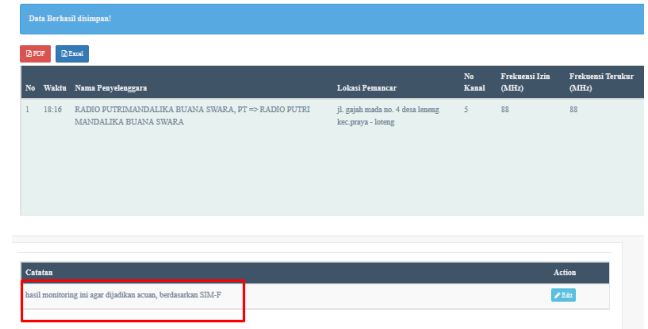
Data Berhasil disimpan!

PDF Excel

| No | Waktu | Nama Penyelenggara | Lokasi Pemancar | No Kanal | Frekuensi Izin (MHz) | Frekuensi Terukur (MHz) |
|---|---|---|---|---|---|---|
| 1 | 18:16 | RADIO PUTRIMANDALIKA BUANA SWARA, PT => RADIO PUTRI MANDALIKA BUANA SWARA | jl. gajah mada no. 4 desa leneng kec.praya - loteng | 5 | 88 | 88 |

| Catatan | Action |
|---|---|
| hasil monitoring ini agar dijadikan acuan, berdasarkan SIM-F | Edit |